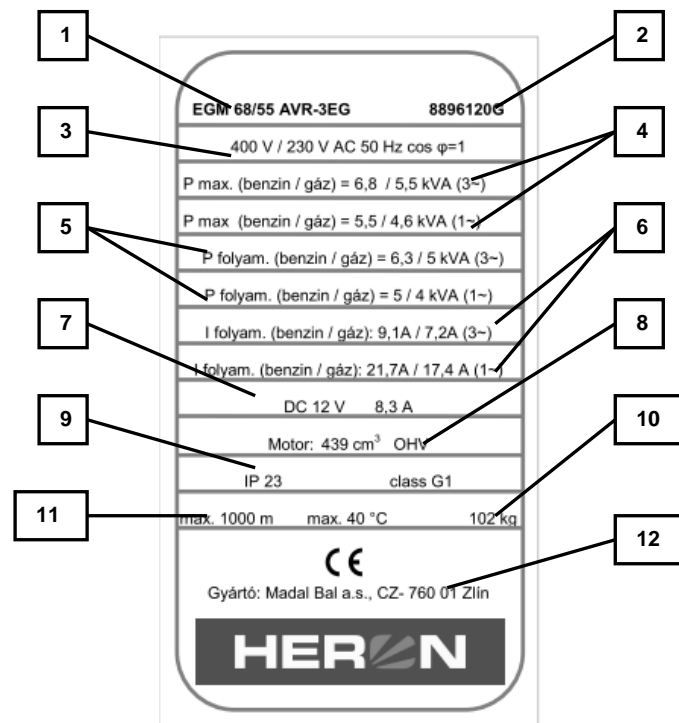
1

2

EGM 68/55 AVR-3EG 8896120G

3

4

400 V / 230 V AC 50 Hz cos φ=1

P max. (benzin / gáz) = 6,8 / 5,5 kVA (3~)

P max (benzin / gáz) = 5,5 / 4,6 kVA (1~)

5

6

P folyam. (benzin / gáz) = 6,3 / 5 kVA (3~)

P folyam. (benzin / gáz) = 5 / 4 kVA (1~)

7

8

I folyam. (benzin / gáz): 9,1A / 7,2A (3~)

I folyam. (benzin / gáz): 21,7A / 17,4 A (1~)

DC 12 V 8,3 A

9

10

Motor: 439 cm$^3$ OHV

IP 23 class G1

11

max. 1000 m max. 40 °C 102 kg

12

CE

Gyártó: Madal Bal a.s., CZ- 760 01 Zlín

HERON